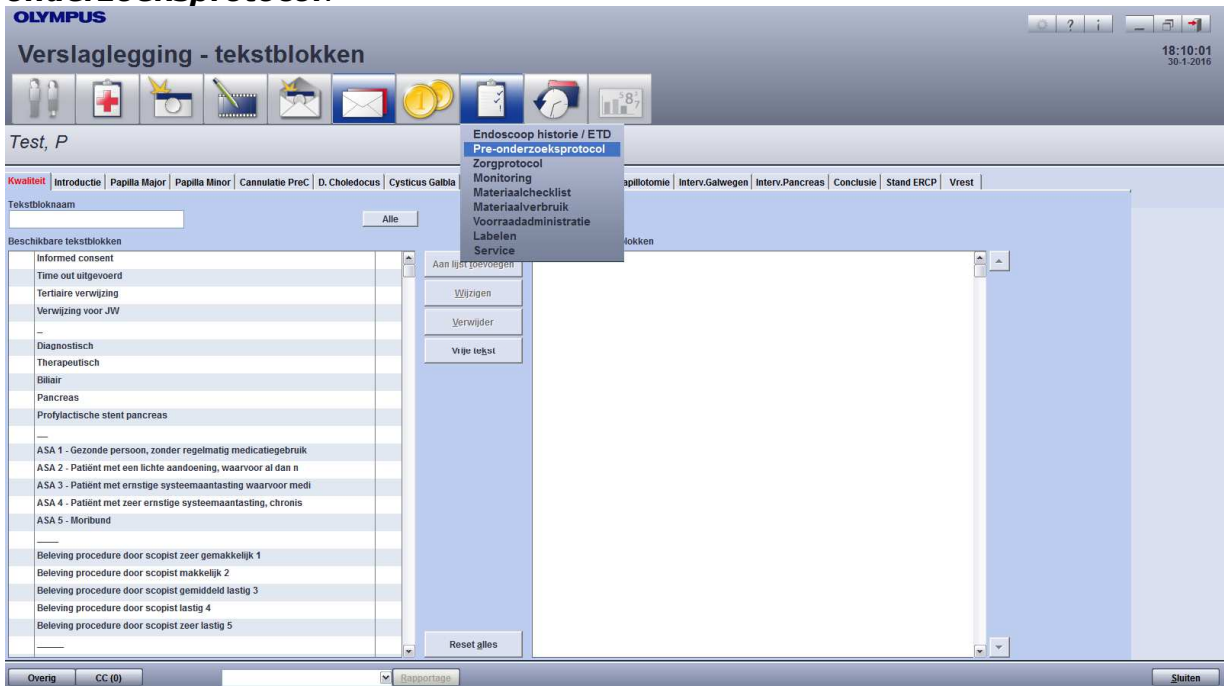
OLYMPUS

Verslaglegging - tekstblokken

18:10:01
30-1-2016

Test, P

Endoscoop historie / ETD
Pre-onderzoeksprotocol
Zorgprotocol
Monitoring
Materiaalchecklist
Materiaalverbruik
Voorraadadministratie
Labelen
Service

Kwaliteit | Introductie | Papilla Major | Papilla Minor | Cannulatie PreC | D. Choledocus | Cysticus Galbla | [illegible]apillotomie | Interv.Galwegen | Interv.Pancreas | Conclusie | Stand ERCP | Vrest

Tekstbloknaam

Alle

Beschikbare tekstblokken

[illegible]lokken

Informed consent
Time out uitgevoerd
Tertiaire verwijzing
Verwijzing voor JW
_
Diagnostisch
Therapeutisch
Biliair
Pancreas
Profylactische stent pancreas
—
ASA 1 - Gezonde persoon, zonder regelmatig medicatiegebruik
ASA 2 - Patiënt met een lichte aandoening, waarvoor al dan n
ASA 3 - Patiënt met ernstige systeemaantasting waarvoor medi
ASA 4 - Patiënt met zeer ernstige systeemaantasting, chronis
ASA 5 - Moribund
——
Beleving procedure door scopist zeer gemakkelijk 1
Beleving procedure door scopist makkelijk 2
Beleving procedure door scopist gemiddeld lastig 3
Beleving procedure door scopist lastig 4
Beleving procedure door scopist zeer lastig 5
——

Aan lijst toevoegen
Wijzigen
Verwijder
Vrije tekst
Reset alles

Overig
CC (0)
Rapportage
Sluiten